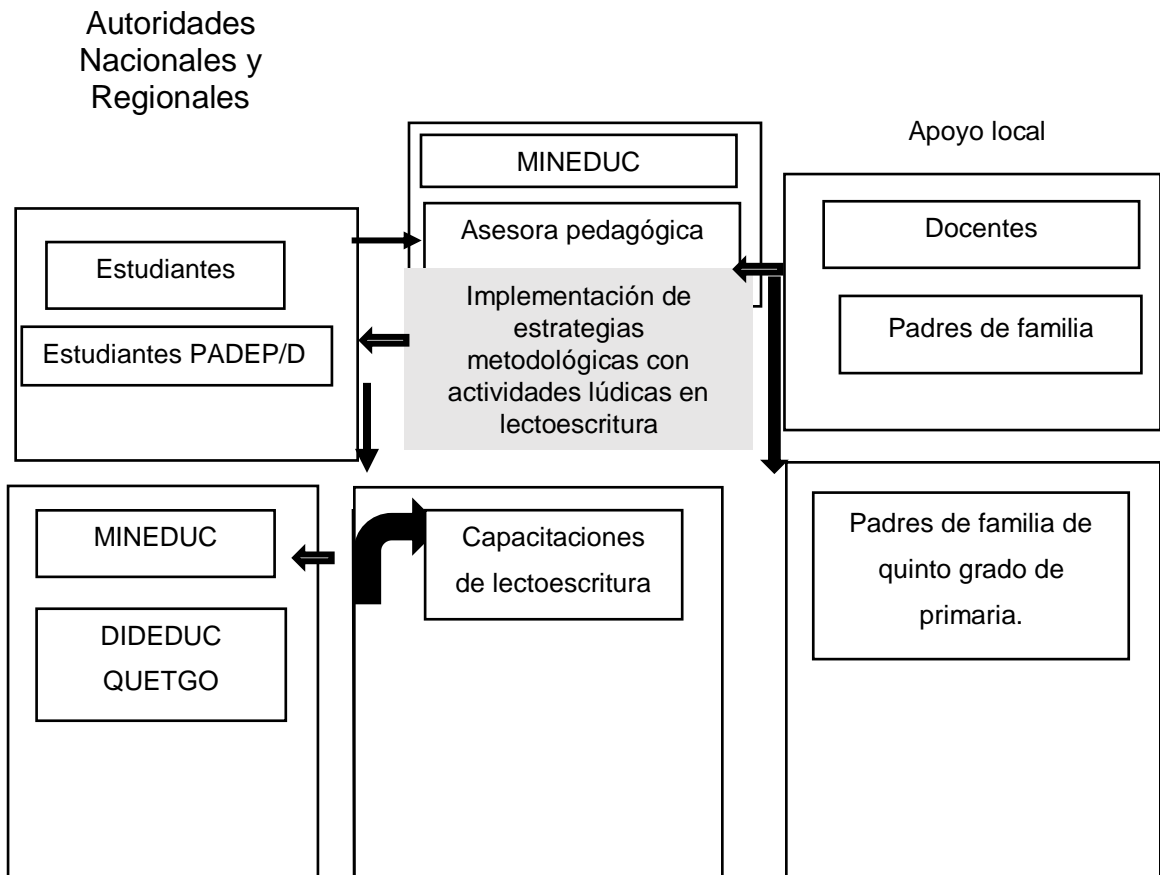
Autoridades Nacionales y Regionales

MINEDUC

Asesora pedagógica

Apoyo local

Docentes

Padres de familia

Estudiantes

Estudiantes PADEP/D

Implementación de estrategias metodológicas con actividades lúdicas en lectoescritura

MINEDUC

DIDEDUC QUETGO

Capacitaciones de lectoescritura

Padres de familia de quinto grado de primaria.